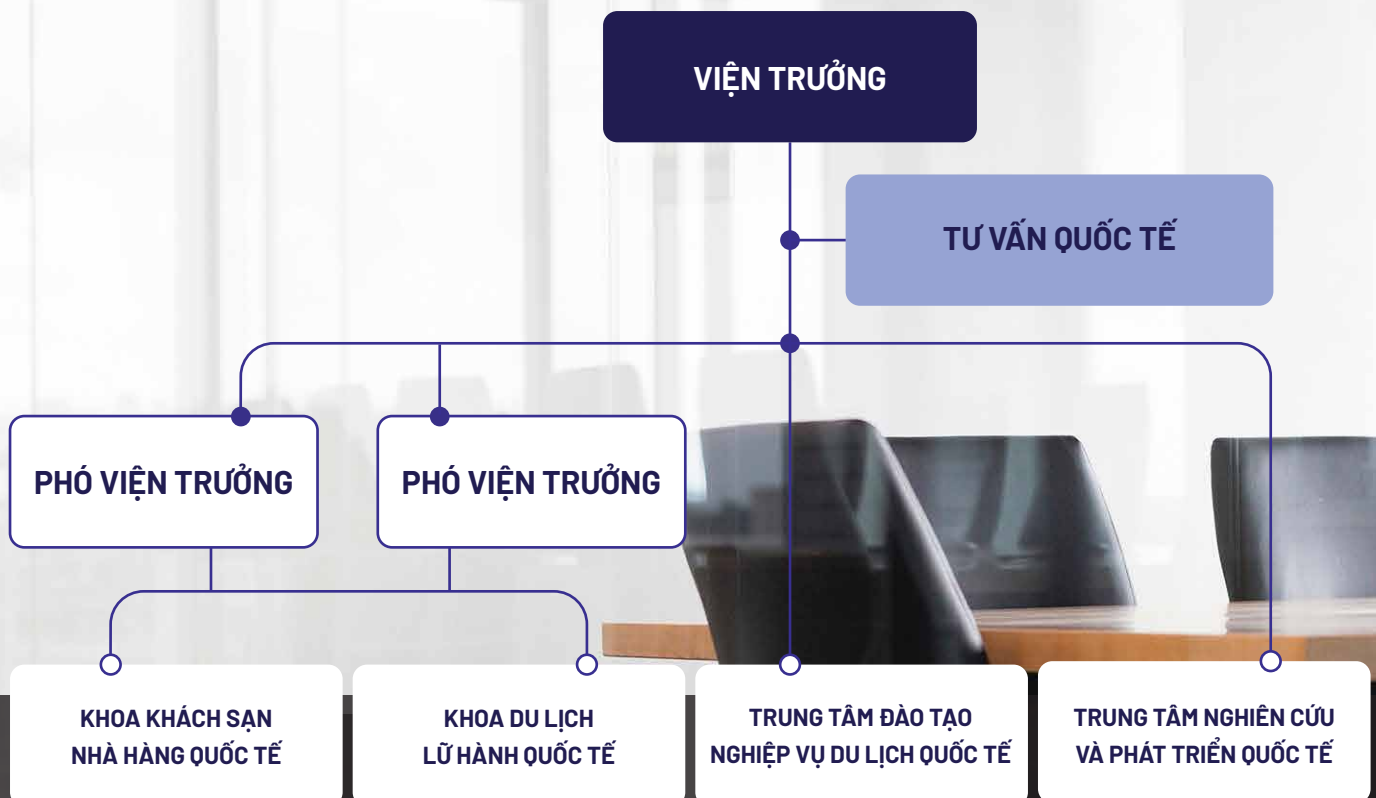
VIỆN TRƯỞNG

TƯ VẤN QUỐC TẾ

PHÓ VIỆN TRƯỞNG

PHÓ VIỆN TRƯỞNG

KHOA KHÁCH SẠN NHÀ HÀNG QUỐC TẾ

KHOA DU LỊCH LỮ HÀNH QUỐC TẾ

TRUNG TÂM ĐÀO TẠO NGHIỆP VỤ DU LỊCH QUỐC TẾ

TRUNG TÂM NGHIÊN CỨU VÀ PHÁT TRIỂN QUỐC TẾ